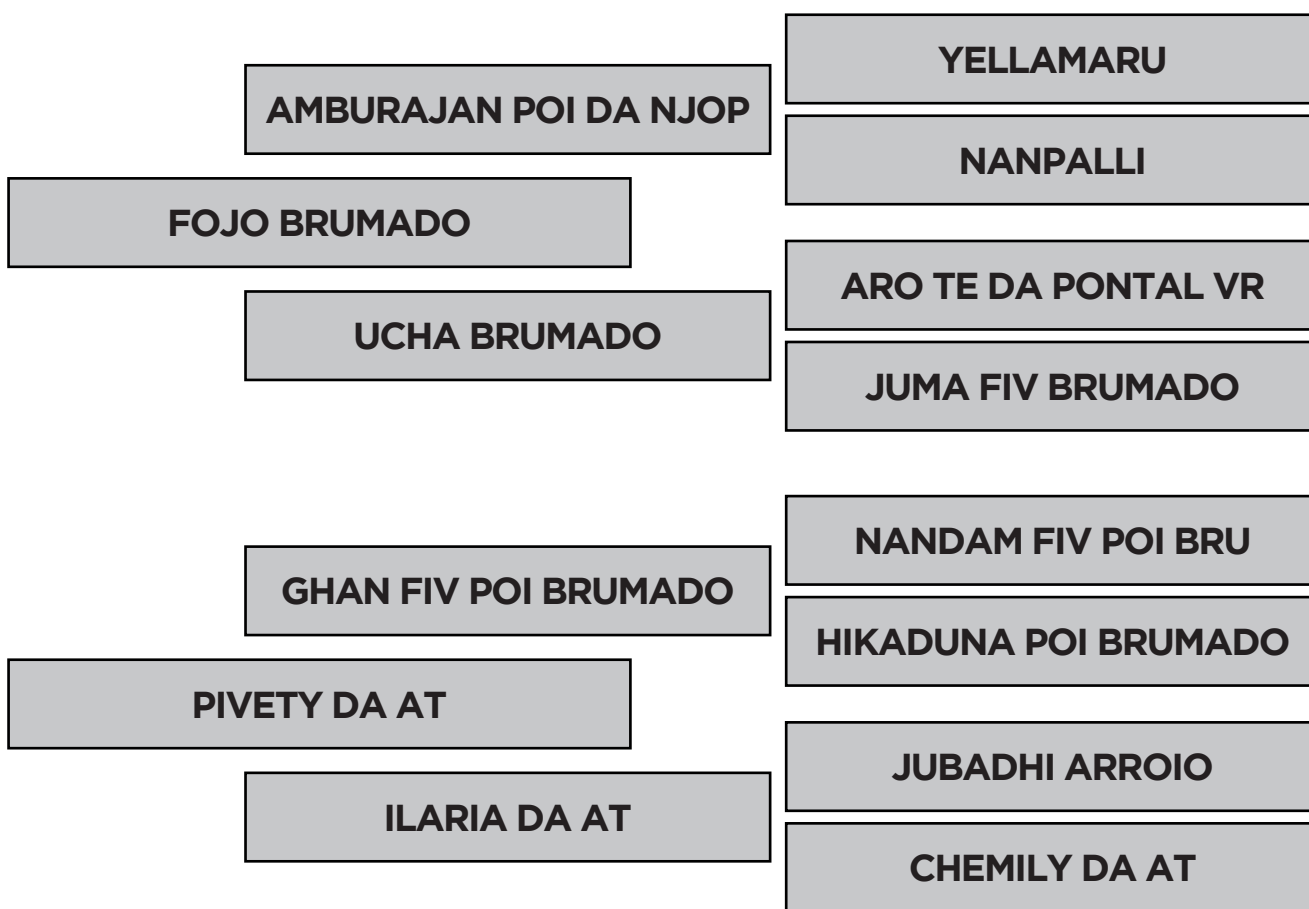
YELLAMARU

AMBURAJAN POI DA NJOP

NANPALLI

FOJO BRUMADO

ARO TE DA PONTAL VR

UCHA BRUMADO

JUMA FIV BRUMADO

NANDAM FIV POI BRU

GHAN FIV POI BRUMADO

HIKADUNA POI BRUMADO

PIVETY DA AT

JUBADHI ARROIO

ILARIA DA AT

CHEMILY DA AT